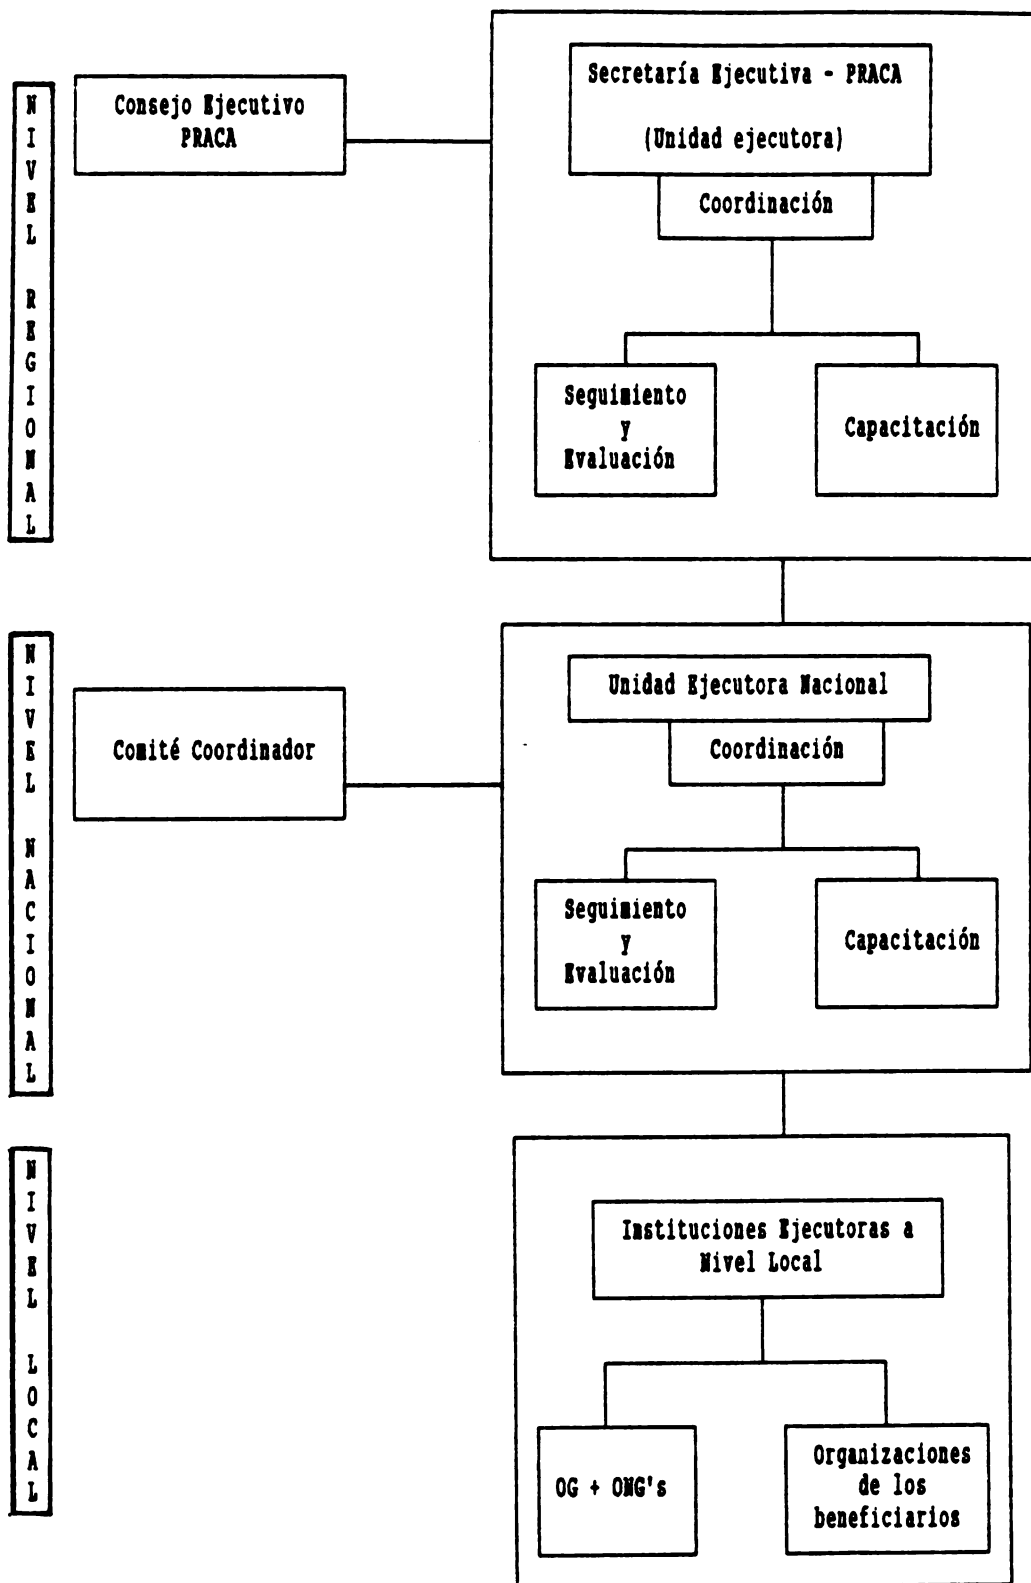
NIVEL REGIONAL

Consejo Ejecutivo PRACA

Secretaría Ejecutiva - PRACA

(Unidad ejecutora)

Coordinación

Seguimiento y Evaluación

Capacitación

NIVEL NACIONAL

Comité Coordinador

Unidad Ejecutora Nacional

Coordinación

Seguimiento y Evaluación

Capacitación

NIVEL LOCAL

Instituciones Ejecutoras a Nivel Local

OG + ONG's

Organizaciones de los beneficiarios